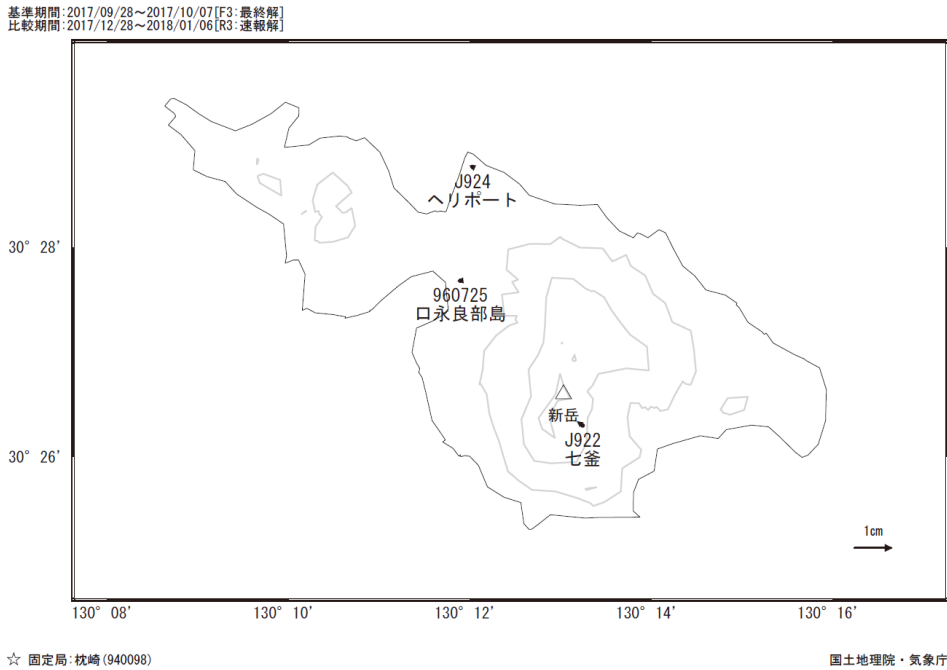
基準期間:2017/09/28〜2017/10/07[F3:最終解]
比較期間:2017/12/28〜2018/01/06[R3:速報解]

J924
ヘリポート

30° 28′

960725
口永良部島

新岳

J922
七釜

30° 26′

1cm

130° 08′ 130° 10′ 130° 12′ 130° 14′ 130° 16′

☆ 固定局:枕崎(940098)

国土地理院・気象庁